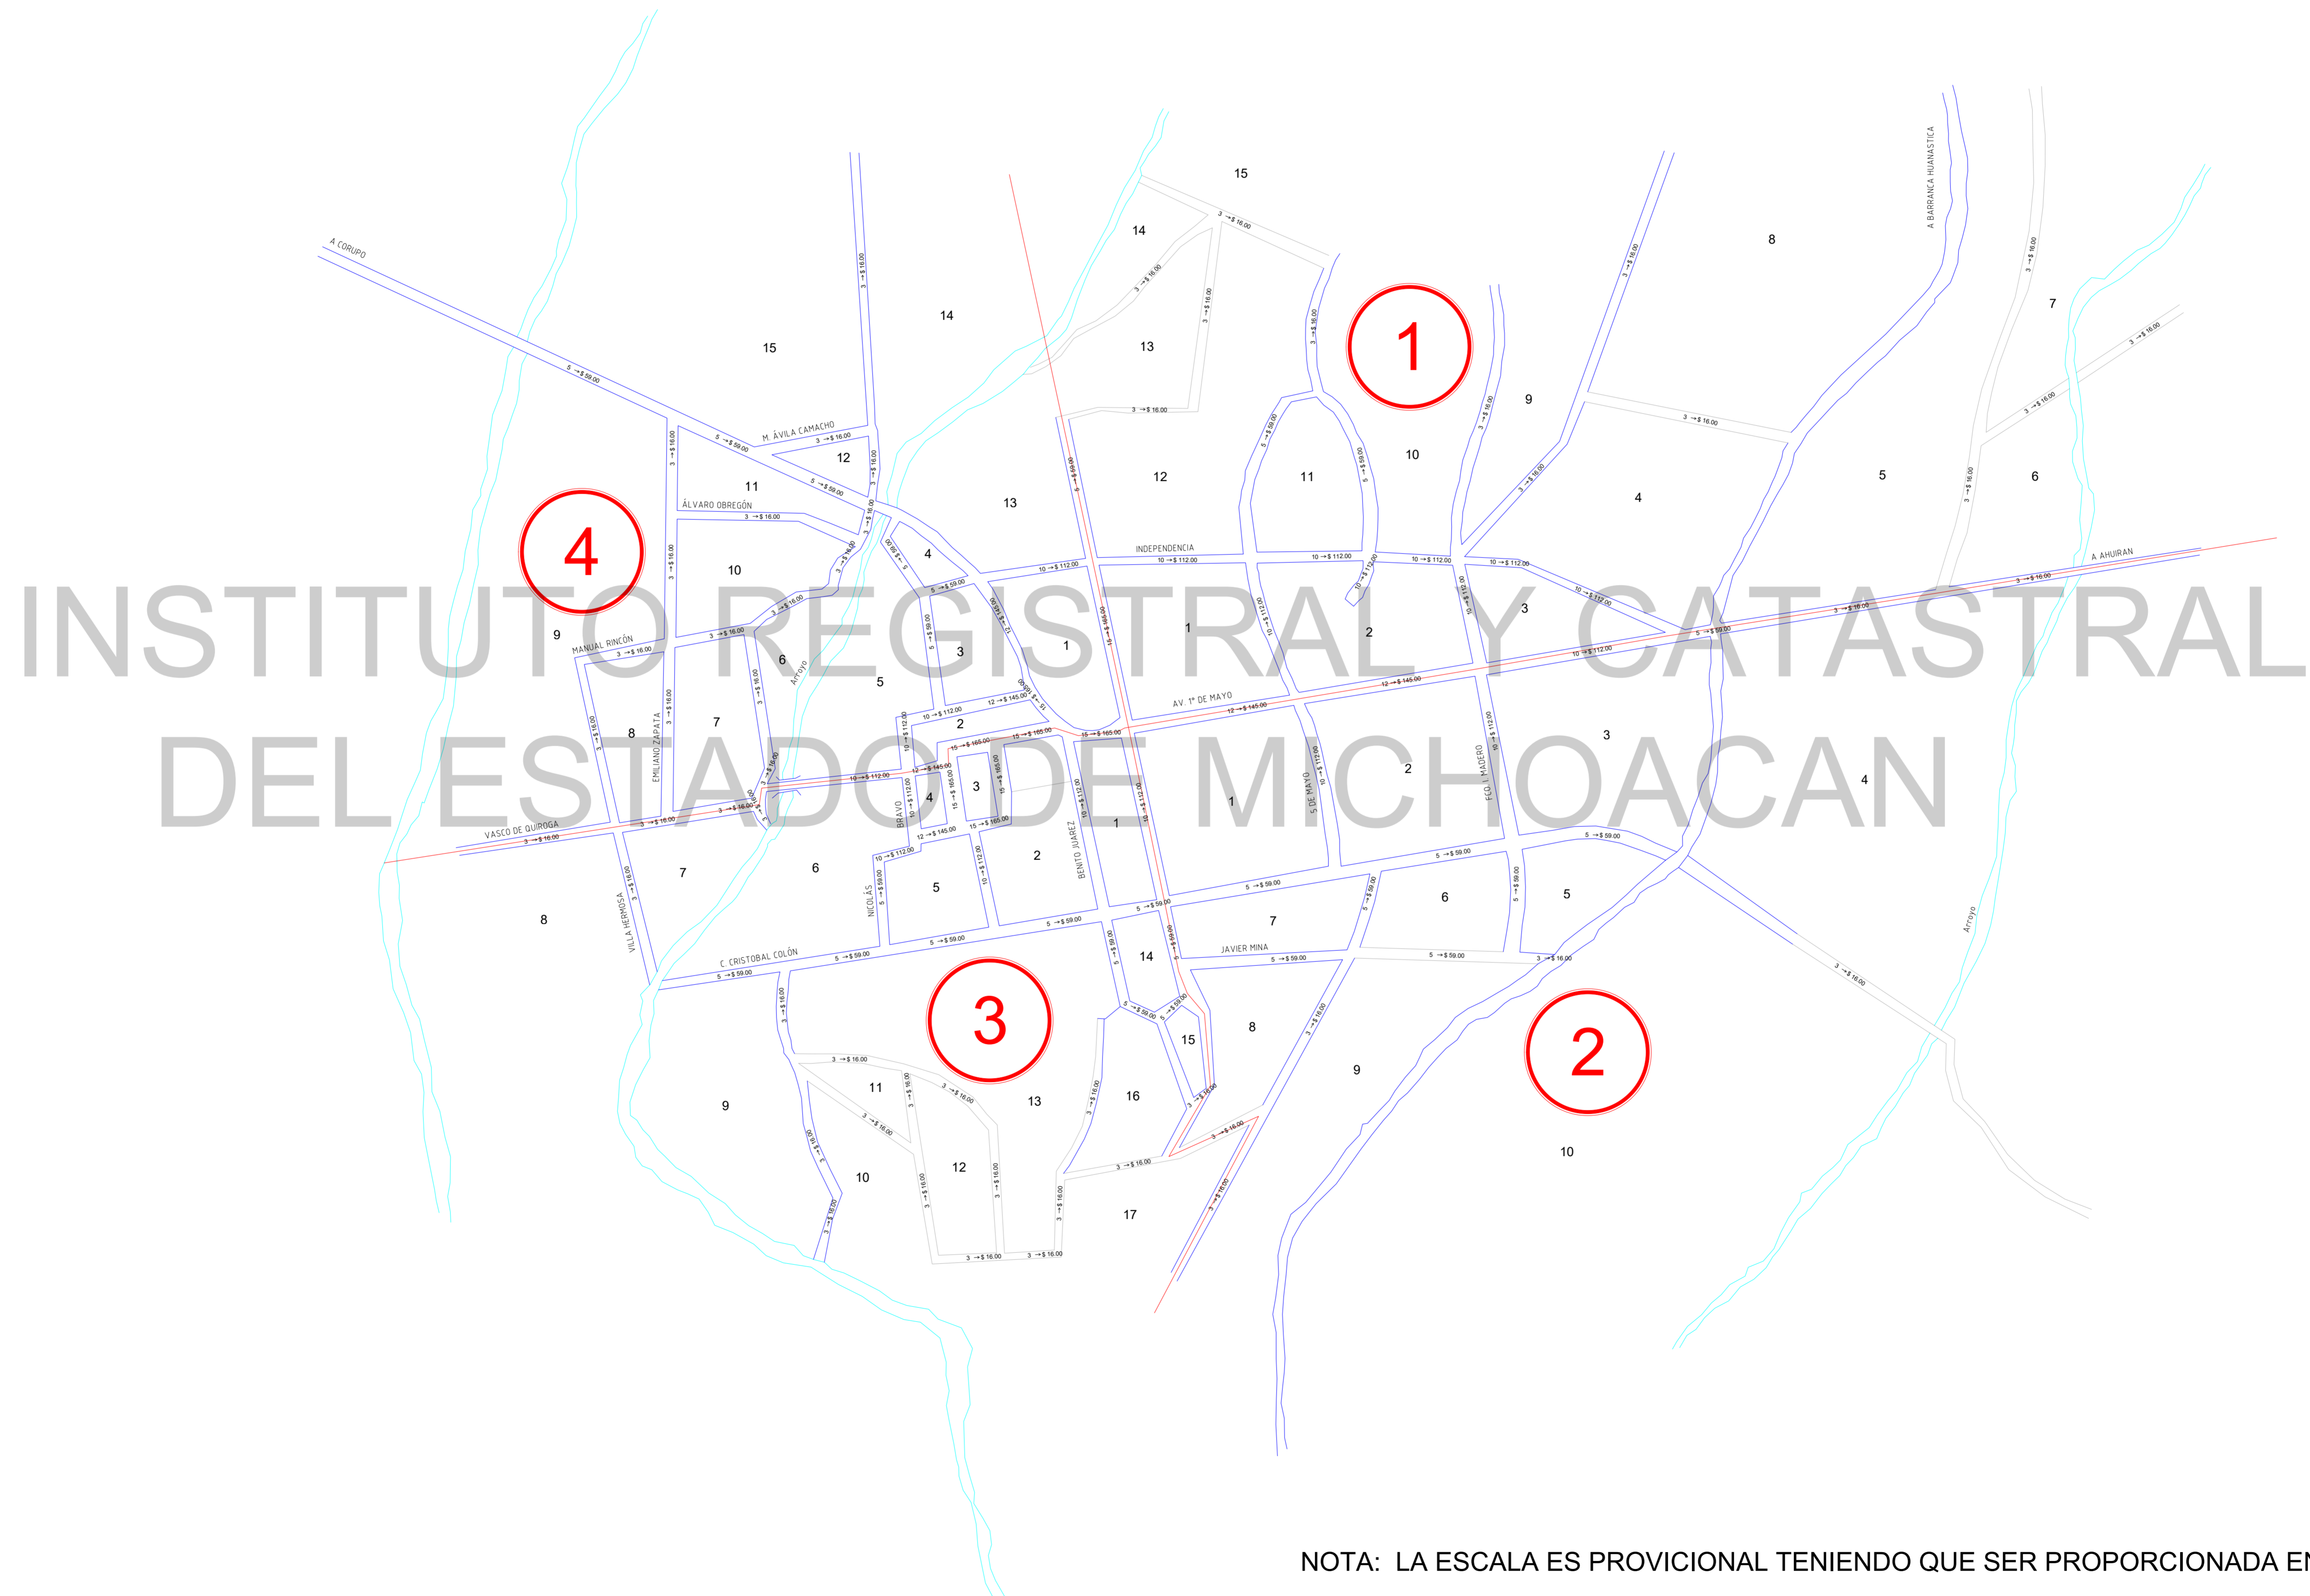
INSTITUTO REGISTRAL Y CATASTRAL DEL ESTADO DE MICHOACAN

1

2

3

4

A CORUPO

M. ÁVILA CAMACHO

ÁLVARO OBREGÓN

MANUAL RINCÓN

EMILIANO ZAPATA

VASCO DE QUIROGA

VILLA HERMOSA

C. CRISTOBAL COLÓN

NICOLÁS

BRAVO

BENITO JUÁREZ

INDEPENDENCIA

AV. 1° DE MAYO

5 DE MAYO

FCO. I. MADERO

JAVIER MINA

A AHUIRAN

A BARRANCA HUANASTICA

Arroyo

Arroyo

15 14 13 12 11 10 9 8 7 6 5 4 3 2 1

3 → $ 16.00

5 → $ 59.00

10 → $ 112.00

12 → $ 145.00

15 → $ 165.00

NOTA: LA ESCALA ES PROVICIONAL TENIENDO QUE SER PROPORCIONADA EN